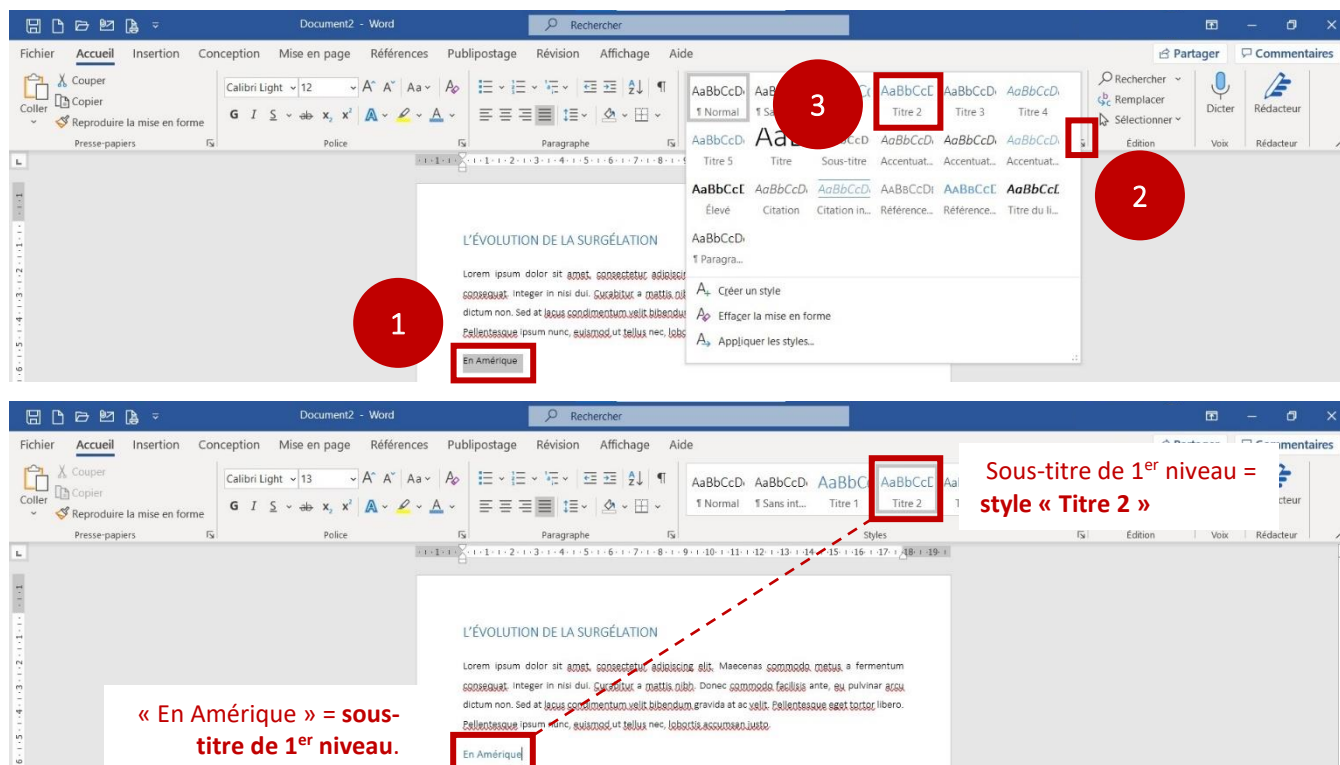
Document2 - Word
Rechercher
Fichier Accueil Insertion Conception Mise en page Références Publipostage Révision Affichage Aide
Partager Commentaires
Couper
Copier
Coller
Reproduire la mise en forme
Presse-papiers
Calibri Light 12
Police
Paragraphe
AaBbCcD ¶ Normal
AaB ¶ Sa
3
AaBbCcD Titre 2
AaBbCcD Titre 3
AaBbCcD Titre 4
AaBbCcD Titre 5
AaB Titre
Sous-titre
AaBbCcD Accentuat...
AaBbCcD Accentuat...
AaBbCcD Accentuat...
AaBbCcI Élevé
AaBbCcD Citation
AaBbCcD Citation in...
AaBbCcD Référence...
AaBbCcI Référence...
AaBbCcI Titre du li...
AaBbCcD ¶ Paragra...
Créer un style
Effacer la mise en forme
Appliquer les styles...
Rechercher
Remplacer
Sélectionner
Édition
Dicter
Voix
Rédacteur
2
L'ÉVOLUTION DE LA SURGÉLATION
Lorem ipsum dolor sit amet, consectetur adipiscing consequat. Integer in nisi dui. Curabitur a mattis nib dictum non. Sed at lacus condimentum velit bibendu Pellentesque ipsum nunc, euismod ut tellus nec, lobo
1
En Amérique

Document2 - Word
Rechercher
Fichier Accueil Insertion Conception Mise en page Références Publipostage Révision Affichage Aide
Commentaires
Couper
Copier
Coller
Reproduire la mise en forme
Presse-papiers
Calibri Light 13
Police
Paragraphe
AaBbCcD ¶ Normal
AaBbCcD ¶ Sans int...
AaBbC Titre 1
AaBbCcD Titre 2
Styles
Édition
Voix
Rédacteur
Sous-titre de 1$^{er}$ niveau = style « Titre 2 »
L'ÉVOLUTION DE LA SURGÉLATION
Lorem ipsum dolor sit amet, consectetur adipiscing elit. Maecenas commodo metus a fermentum consequat. Integer in nisi dui. Curabitur a mattis nibh. Donec commodo facilisis ante, eu pulvinar arcu dictum non. Sed at lacus condimentum velit bibendum gravida at ac velit. Pellentesque eget tortor libero. Pellentesque ipsum nunc, euismod ut tellus nec, lobortis accumsan justo.
« En Amérique » = sous-titre de 1$^{er}$ niveau.
En Amérique